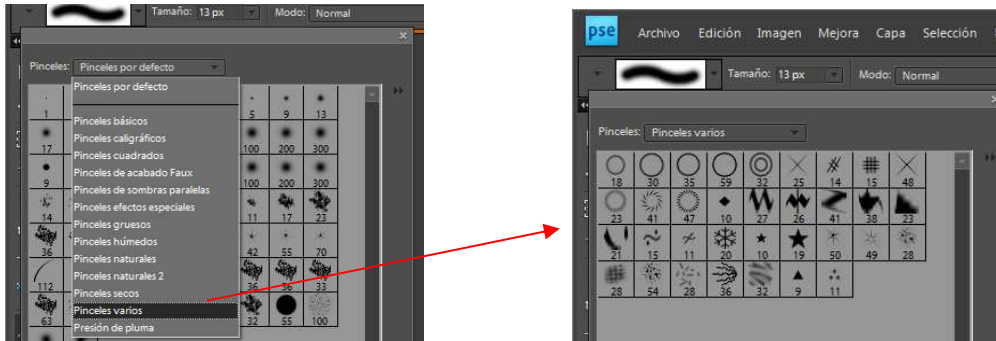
Tamaño: 13 px
Modo: Normal

Pinceles: Pinceles por defecto

Pinceles por defecto
Pinceles básicos
Pinceles caligráficos
Pinceles cuadrados
Pinceles de acabado Faux
Pinceles de sombras paralelas
Pinceles efectos especiales
Pinceles gruesos
Pinceles húmedos
Pinceles naturales
Pinceles naturales 2
Pinceles secos
Pinceles varios
Presión de pluma

1 5 9 13
17 100 200 300
9 100 200 300
14 11 17 23
36 42 55 70
112 36 33
63 32 55 100

pse Archivo Edición Imagen Mejora Capa Selección

Tamaño: 13 px
Modo: Normal

Pinceles: Pinceles varios

| 18 | 30 | 35 | 59 | 32 | 25 | 14 | 15 | 48 |
|---|---|---|---|---|---|---|---|---|
| 23 | 41 | 47 | 10 | 27 | 26 | 41 | 38 | 23 |
| 21 | 15 | 11 | 20 | 10 | 19 | 50 | 49 | 28 |
| 28 | 54 | 28 | 36 | 32 | 9 | 11 | | |